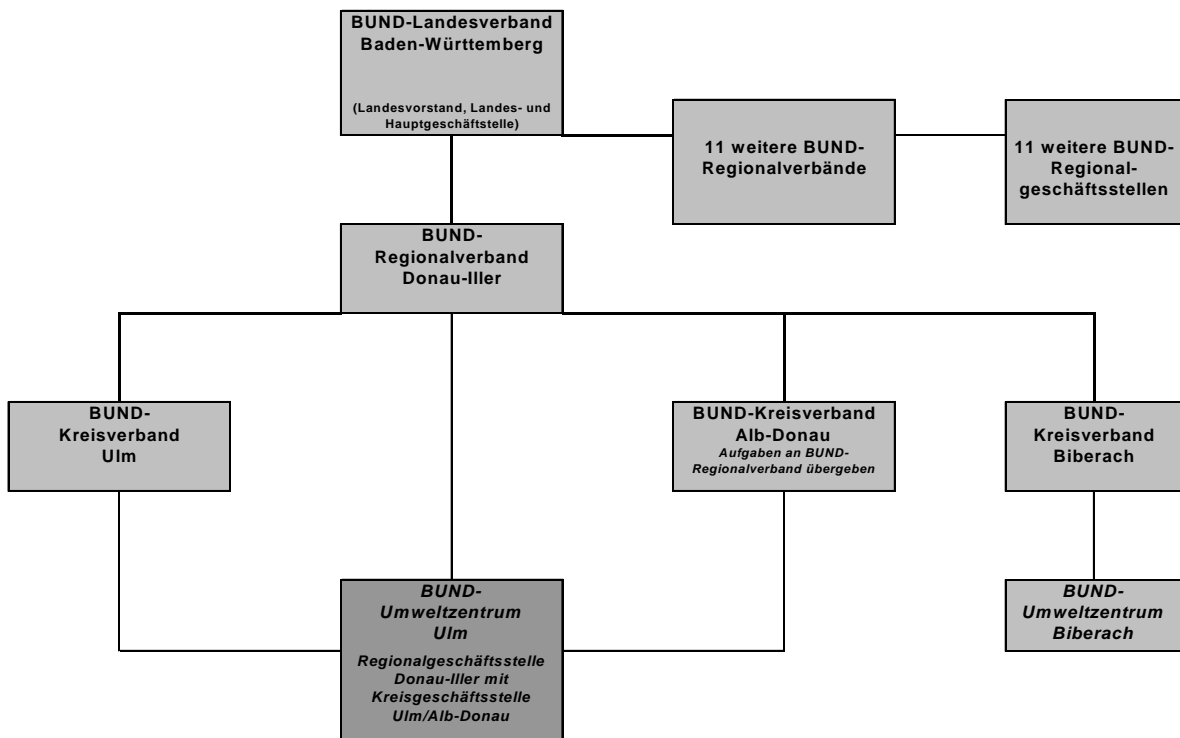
BUND-Landesverband Baden-Württemberg

(Landesvorstand, Landes- und Hauptgeschäftstelle)

11 weitere BUND-Regionalverbände

11 weitere BUND-Regionalgeschäftsstellen

BUND-Regionalverband Donau-Iller

BUND-Kreisverband Ulm

BUND-Kreisverband Alb-Donau
Aufgaben an BUND-Regionalverband übergeben

BUND-Kreisverband Biberach

BUND-Umweltzentrum Ulm

Regionalgeschäftsstelle Donau-Iller mit Kreisgeschäftsstelle Ulm/Alb-Donau

BUND-Umweltzentrum Biberach